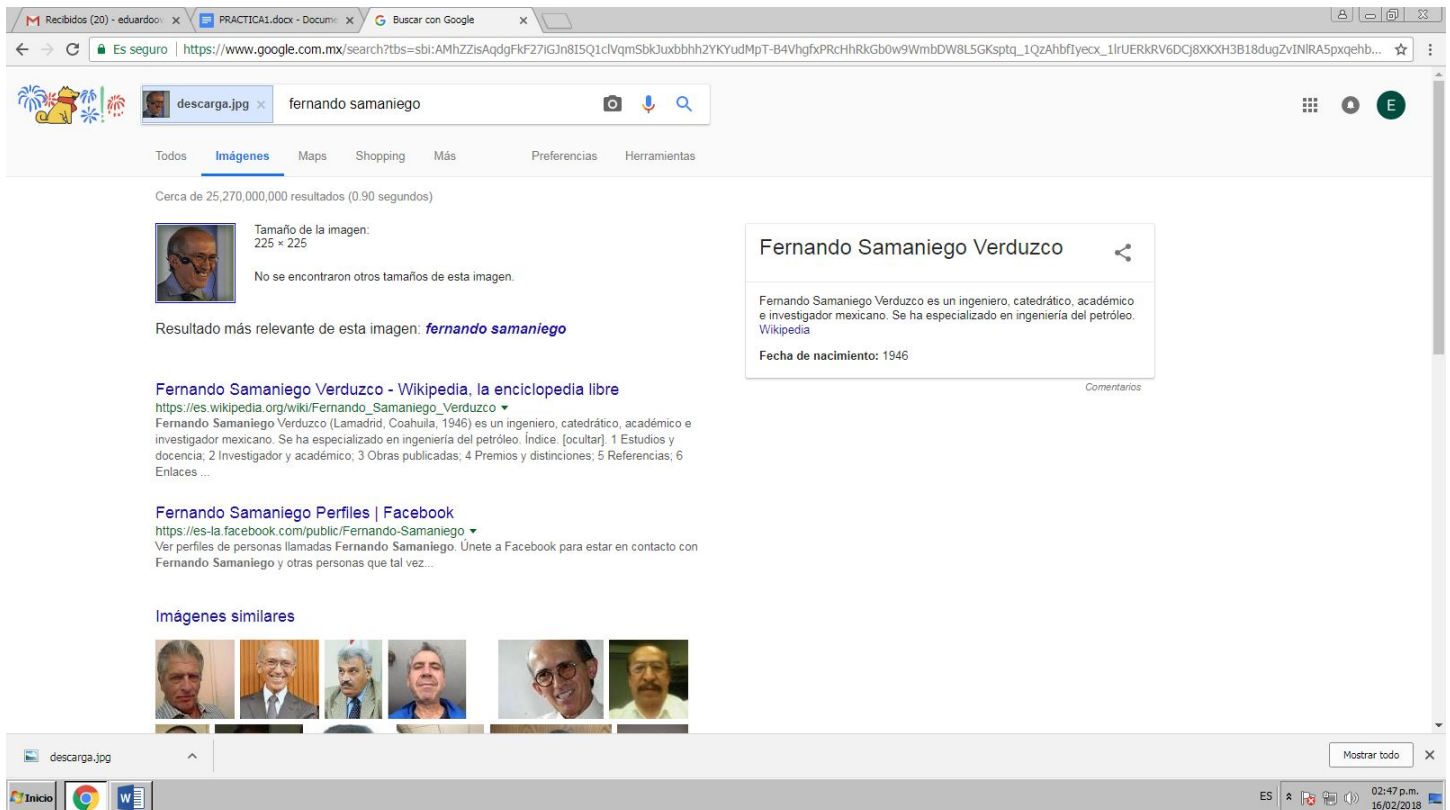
M Recibidos (20) - eduardoo ×
PRACTICA1.docx - Docum ×
G Buscar con Google ×

Es seguro | https://www.google.com.mx/search?tbs=sbi:AMhZZisAqdgFkF27iGJn8I5Q1clVqmSbkJuxbbhh2YKYudMpT-B4VhgfxPRcHhRkGb0w9WmbDW8L5GKsptq_1QzAhbfIyecx_1lrUERkRV6DCj8XKXH3B18dugZvINlRA5pxqehb...

descarga.jpg × fernando samaniego

E

Todos Imágenes Maps Shopping Más Preferencias Herramientas

Cerca de 25,270,000,000 resultados (0.90 segundos)

Tamaño de la imagen:
225 × 225

No se encontraron otros tamaños de esta imagen.

Resultado más relevante de esta imagen: fernando samaniego

Fernando Samaniego Verduzco - Wikipedia, la enciclopedia libre
https://es.wikipedia.org/wiki/Fernando_Samaniego_Verduzco ▾
Fernando Samaniego Verduzco (Lamadrid, Coahuila, 1946) es un ingeniero, catedrático, académico e investigador mexicano. Se ha especializado en ingeniería del petróleo. Índice. [ocultar]. 1 Estudios y docencia; 2 Investigador y académico; 3 Obras publicadas; 4 Premios y distinciones; 5 Referencias; 6 Enlaces ...

Fernando Samaniego Perfiles | Facebook
https://es-la.facebook.com/public/Fernando-Samaniego ▾
Ver perfiles de personas llamadas Fernando Samaniego. Únete a Facebook para estar en contacto con Fernando Samaniego y otras personas que tal vez...

Imágenes similares

Fernando Samaniego Verduzco

Fernando Samaniego Verduzco es un ingeniero, catedrático, académico e investigador mexicano. Se ha especializado en ingeniería del petróleo. Wikipedia

Fecha de nacimiento: 1946

Comentarios

descarga.jpg

Mostrar todo

Inicio

ES 02:47 p.m. 16/02/2018